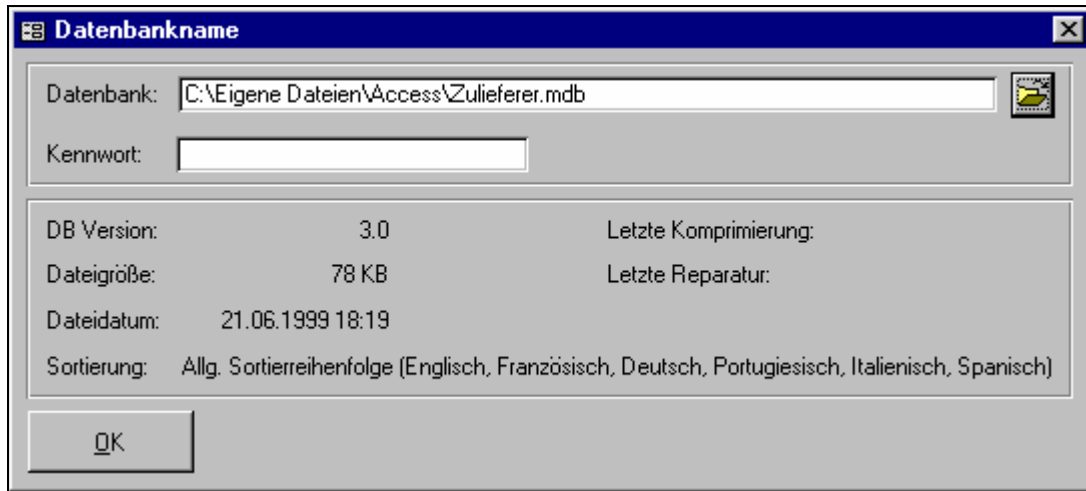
Datenbankname

Datenbank: C:\Eigene Dateien\Access\Zulieferer.mdb

Kennwort:

DB Version: 3.0

Letzte Komprimierung:

Dateigröße: 78 KB

Letzte Reparatur:

Dateidatum: 21.06.1999 18:19

Sortierung: Allg. Sortierreihenfolge (Englisch, Französisch, Deutsch, Portugiesisch, Italienisch, Spanisch)

OK